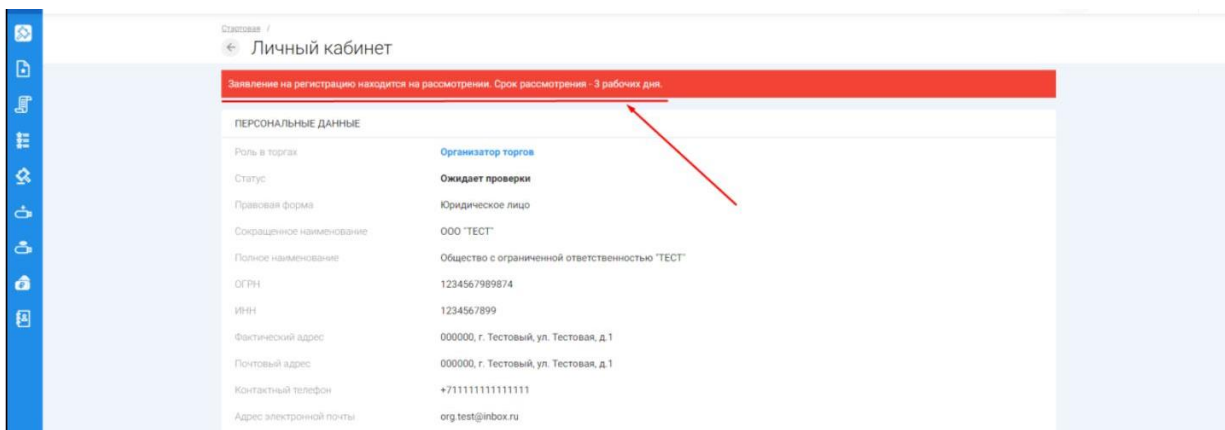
Стартовая /
Личный кабинет

Заявление на регистрацию находится на рассмотрении. Срок рассмотрения - 3 рабочих дня.

ПЕРСОНАЛЬНЫЕ ДАННЫЕ

| | |
|---|---|
| Роль в торгах | Организатор торгов |
| Статус | Ожидает проверки |
| Правовая форма | Юридическое лицо |
| Сокращенное наименование | ООО "ТЕСТ" |
| Полное наименование | Общество с ограниченной ответственностью "ТЕСТ" |
| ОГРН | 1234567989874 |
| ИНН | 1234567899 |
| Фактический адрес | 000000, г. Тестовый, ул. Тестовая, д.1 |
| Почтовый адрес | 000000, г. Тестовый, ул. Тестовая, д.1 |
| Контактный телефон | +711111111111111 |
| Адрес электронной почты | org.test@inbox.ru |